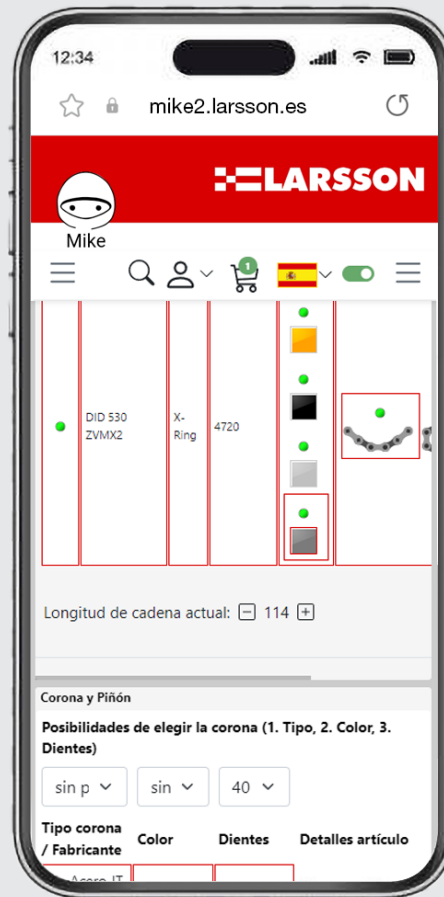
12:34

mike2.larsson.es

LARSSON

Mike

1

| | DID 530 ZVMX2 | X-Ring | 4720 | | |
|---|---|---|---|---|---|

Longitud de cadena actual: 114

Corona y Piñón

Posibilidades de elegir la corona (1. Tipo, 2. Color, 3. Dientes)

sin p | sin | 40

| Tipo corona / Fabricante | Color | Dientes | Detalles artículo |
|---|---|---|---|
| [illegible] Acero IT | | | |